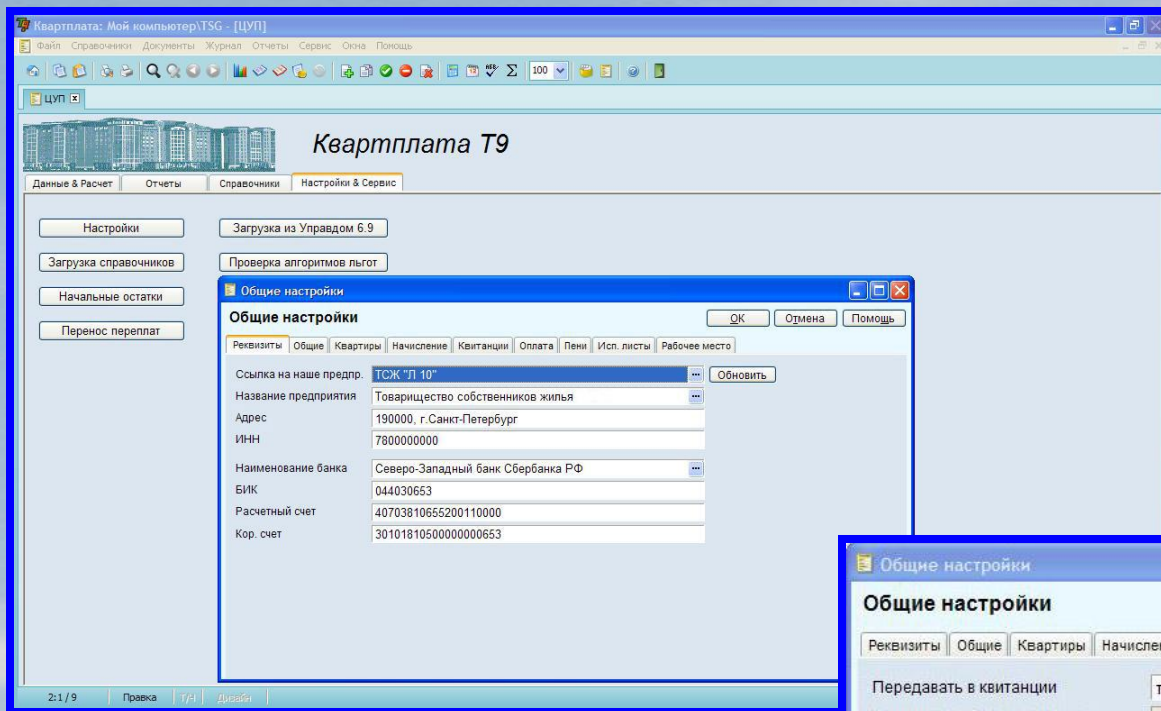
Квартплата: Мой компьютер\TSG - [ЦУП]

Файл Справочники Документы Журнал Отчеты Сервис Окна Помощь

100

ЦУП

Квартплата T9

Данные & Расчет | Отчеты | Справочники | Настройки & Сервис

Настройки

Загрузка справочников

Начальные остатки

Перенос переплат

Загрузка из Управдом 6.9

Проверка алгоритмов льгот

Общие настройки

Общие настройки

OK | Отмена | Помощь

Реквизиты | Общие | Квартиры | Начисление | Квитанции | Оплата | Пени | Исп. листы | Рабочее место

Ссылка на наше предпр. ТСЖ "Л 10" Обновить

Название предприятия Товарищество собственников жилья

Адрес 190000, г.Санкт-Петербург

ИНН 7800000000

Наименование банка Северо-Западный банк Сбербанка РФ

БИК 044030653

Расчетный счет 40703810655200110000

Кор. счет 30101810500000000653

Общие настройки

Общие настройки

Реквизиты | Общие | Квартиры | Начислен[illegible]

Передавать в квитанции

2:1 / 9 | Правка | T/4 | Дизайн